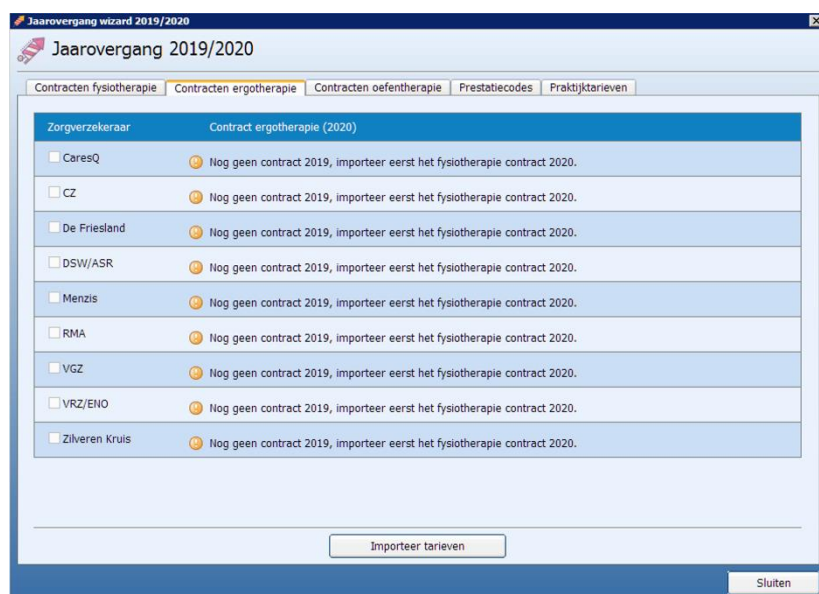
Jaarovergang wizard 2019/2020

Jaarovergang 2019/2020

Contracten fysiotherapie | Contracten ergotherapie | Contracten oefentherapie | Prestatiecodes | Praktijktarieven

| Zorgverzekeraar | Contract ergotherapie (2020) |
|---|---|
| CaresQ | Nog geen contract 2019, importeer eerst het fysiotherapie contract 2020. |
| CZ | Nog geen contract 2019, importeer eerst het fysiotherapie contract 2020. |
| De Friesland | Nog geen contract 2019, importeer eerst het fysiotherapie contract 2020. |
| DSW/ASR | Nog geen contract 2019, importeer eerst het fysiotherapie contract 2020. |
| Menzis | Nog geen contract 2019, importeer eerst het fysiotherapie contract 2020. |
| RMA | Nog geen contract 2019, importeer eerst het fysiotherapie contract 2020. |
| VGZ | Nog geen contract 2019, importeer eerst het fysiotherapie contract 2020. |
| VRZ/ENO | Nog geen contract 2019, importeer eerst het fysiotherapie contract 2020. |
| Zilveren Kruis | Nog geen contract 2019, importeer eerst het fysiotherapie contract 2020. |

Importeer tarieven

Sluiten